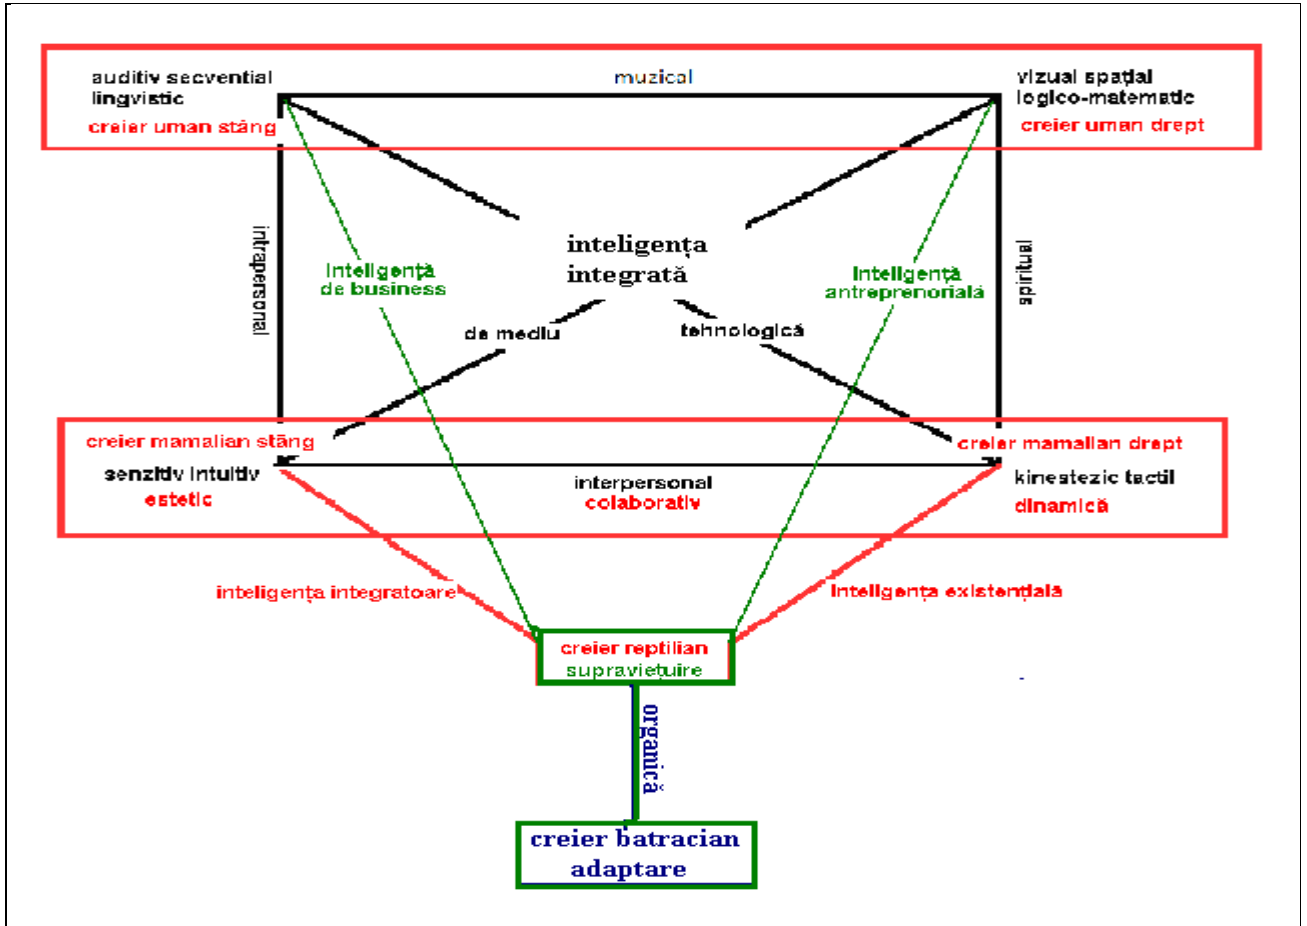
auditiv secvential
lingvistic
creier uman stâng

muzical

vizual spațial
logico-matematic
creier uman drept

intrapersonal

Inteligenţă
de business

inteligența
integrată

Inteligenţă
antreprenorială

spiritual

de mediu

tehnologică

creier mamalian stâng
senzitiv intuitiv
estetic

interpersonal
colaborativ

creier mamalian drept
kinestezic tactil
dinamică

inteligența integratoare

inteligența existențială

creier reptilian
supraviețuire

organică

creier batracian
adaptare